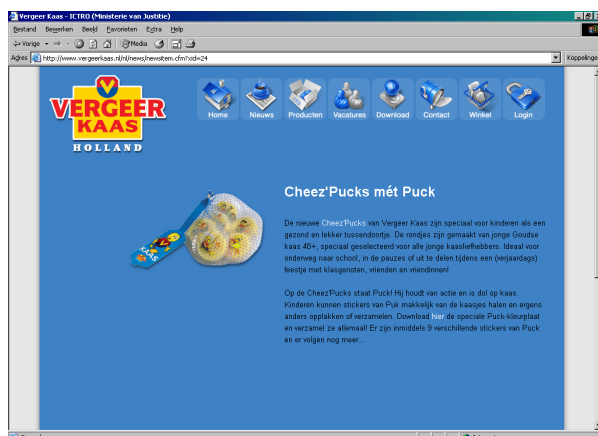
Vergeer Kaas - ICTRO (Ministerie van Justitie)

Bestand Bewerken Beeld Favorieten Extra Help

Vorige Media

Adres http://www.vergeerkaas.nl/nl/news/newsitem.cfm?id=24

Koppelingen

VERGEER KAAS HOLLAND

Home Nieuws Producten Vacatures Download Contact Winkel Login

Cheez'Pucks mét Puck

De nieuwe Cheez'Pucks van Vergeer Kaas zijn speciaal voor kinderen als een gezond en lekker tussendoortje. De rondjes zijn gemaakt van jonge Goudse kaas 48+, speciaal geselecteerd voor alle jonge kaasliefhebbers. Ideaal voor onderweg naar school, in de pauzes of uit te delen tijdens een (verjaardags) feestje met klasgenoten, vrienden en vriendinnen!

Op de Cheez'Pucks staat Puck! Hij houdt van actie en is dol op kaas. Kinderen kunnen stickers van Puk makkelijk van de kaasjes halen en ergens anders opplakken of verzamelen. Download hier de speciale Puck-kleurplaat en verzamel ze allemaal! Er zijn inmiddels 9 verschillende stickers van Puck en er volgen nog meer...